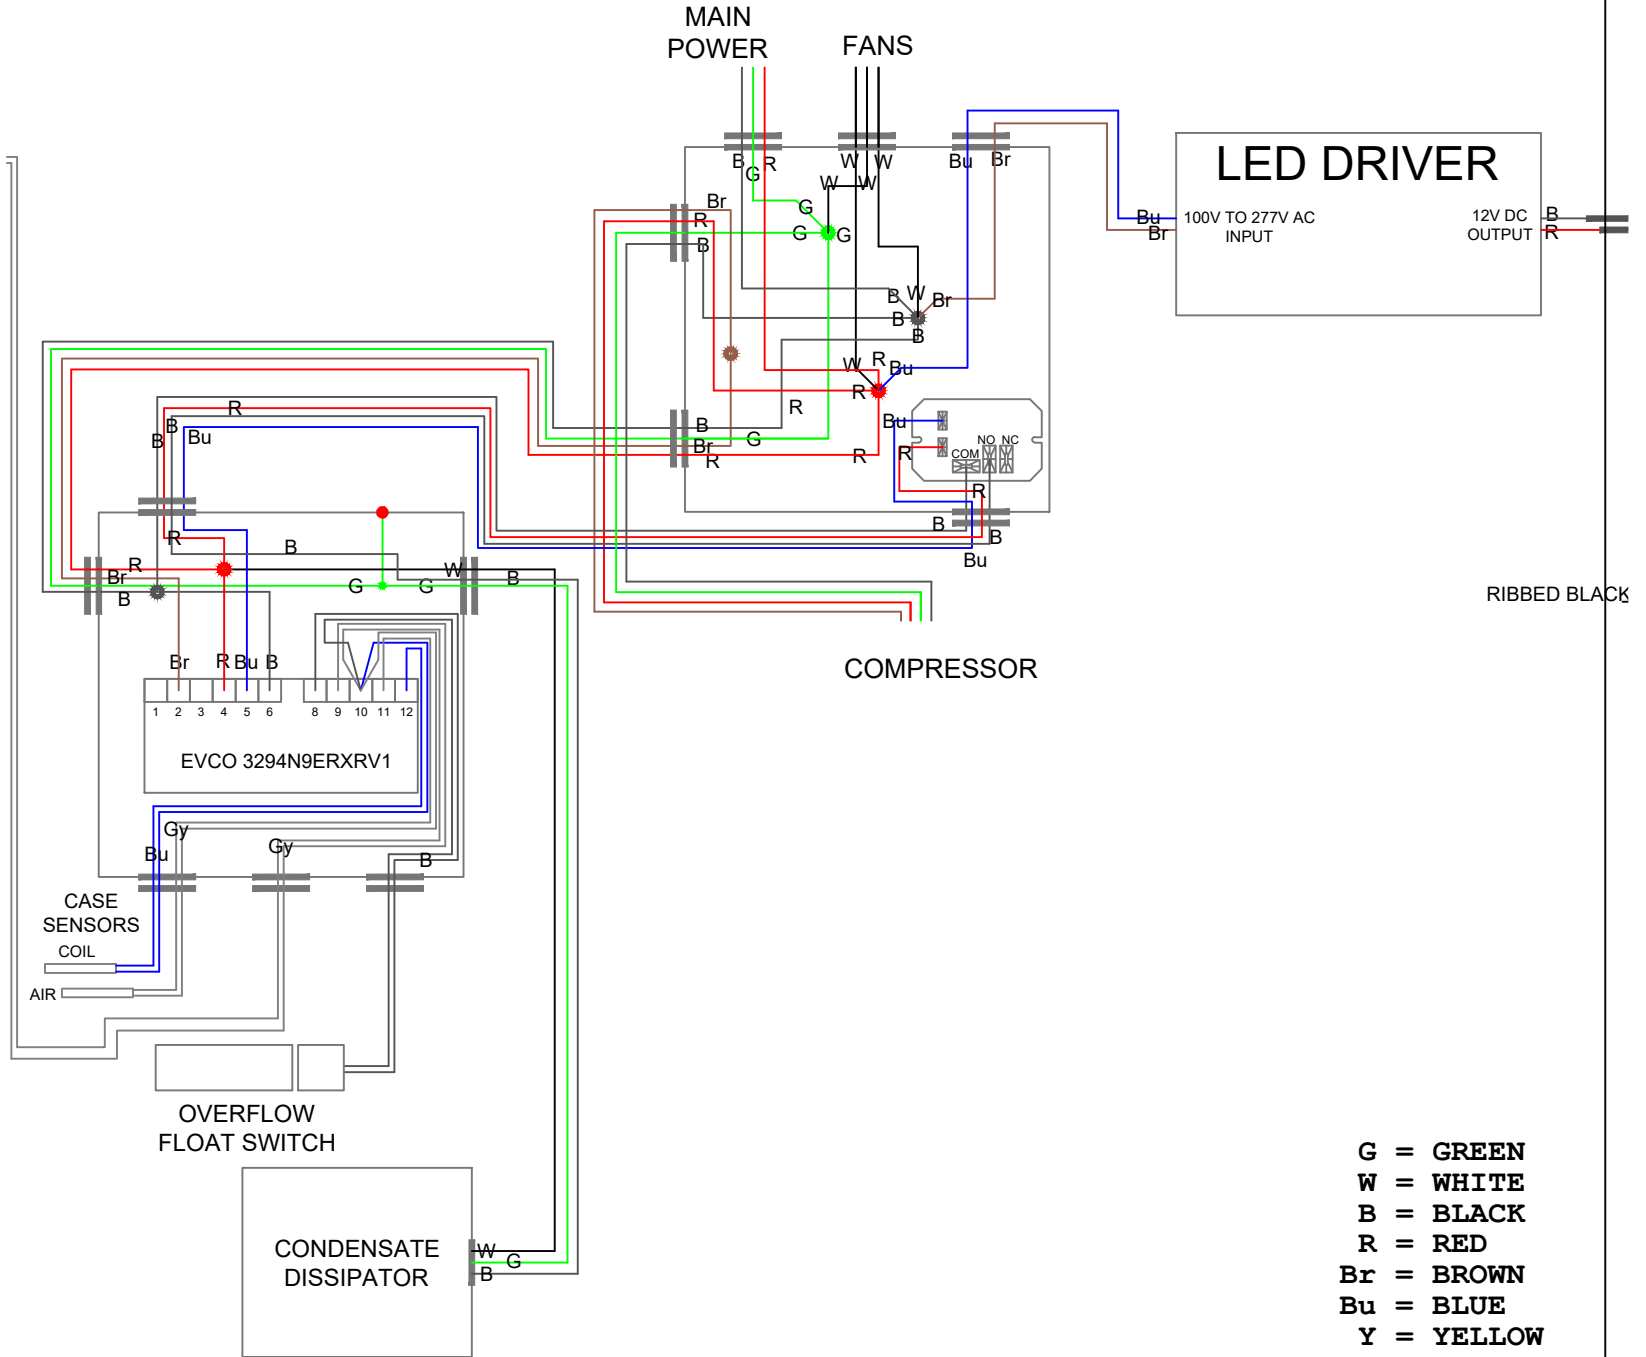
MAIN POWER

FANS

B G R

W W

Bu Br

W W

G

Br

R

G G

B

LED DRIVER

Bu
Br

100V TO 277V AC INPUT

12V DC OUTPUT

B
R

B W Br
B
B

W R Bu
R

B Bu R

R

B
Br G
R

R

Bu

R

NO NC
COM

R

B
B
Bu

R
B B Bu

B

R

R
Br
B

B

G G W B

RIBBED BLACK

COMPRESSOR

Br R Bu B

1 2 3 4 5 6 8 9 10 11 12

EVCO 3294N9ERXRV1

Gy
Bu
Gy
B

CASE SENSORS
COIL
AIR

OVERFLOW FLOAT SWITCH

CONDENSATE DISSIPATOR

W
G
B

G = GREEN
W = WHITE
B = BLACK
R = RED
Br = BROWN
Bu = BLUE
Y = YELLOW